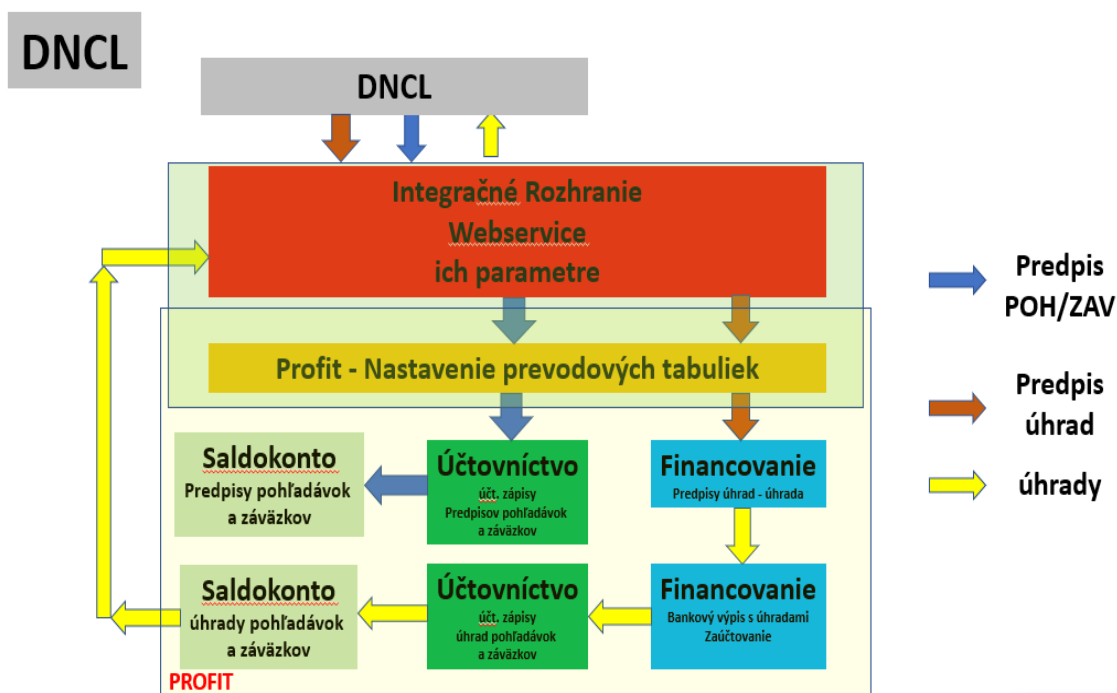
DNCL

DNCL

Integračné Rozhranie
Webservice
ich parametre

Predpis POH/ZAV

Predpis úhrad

úhrady

Profit - Nastavenie prevodových tabuliek

Saldokonto
Predpisy pohľadávok a záväzkov

Účtovníctvo
účt. zápisy
Predpisov pohľadávok a záväzkov

Financovanie
Predpisy úhrad - úhrada

Saldokonto
úhrady pohľadávok a záväzkov

Účtovníctvo
účt. zápisy
úhrad pohľadávok a záväzkov

Financovanie
Bankový výpis s úhradami
Zaúčtovanie

PROFIT